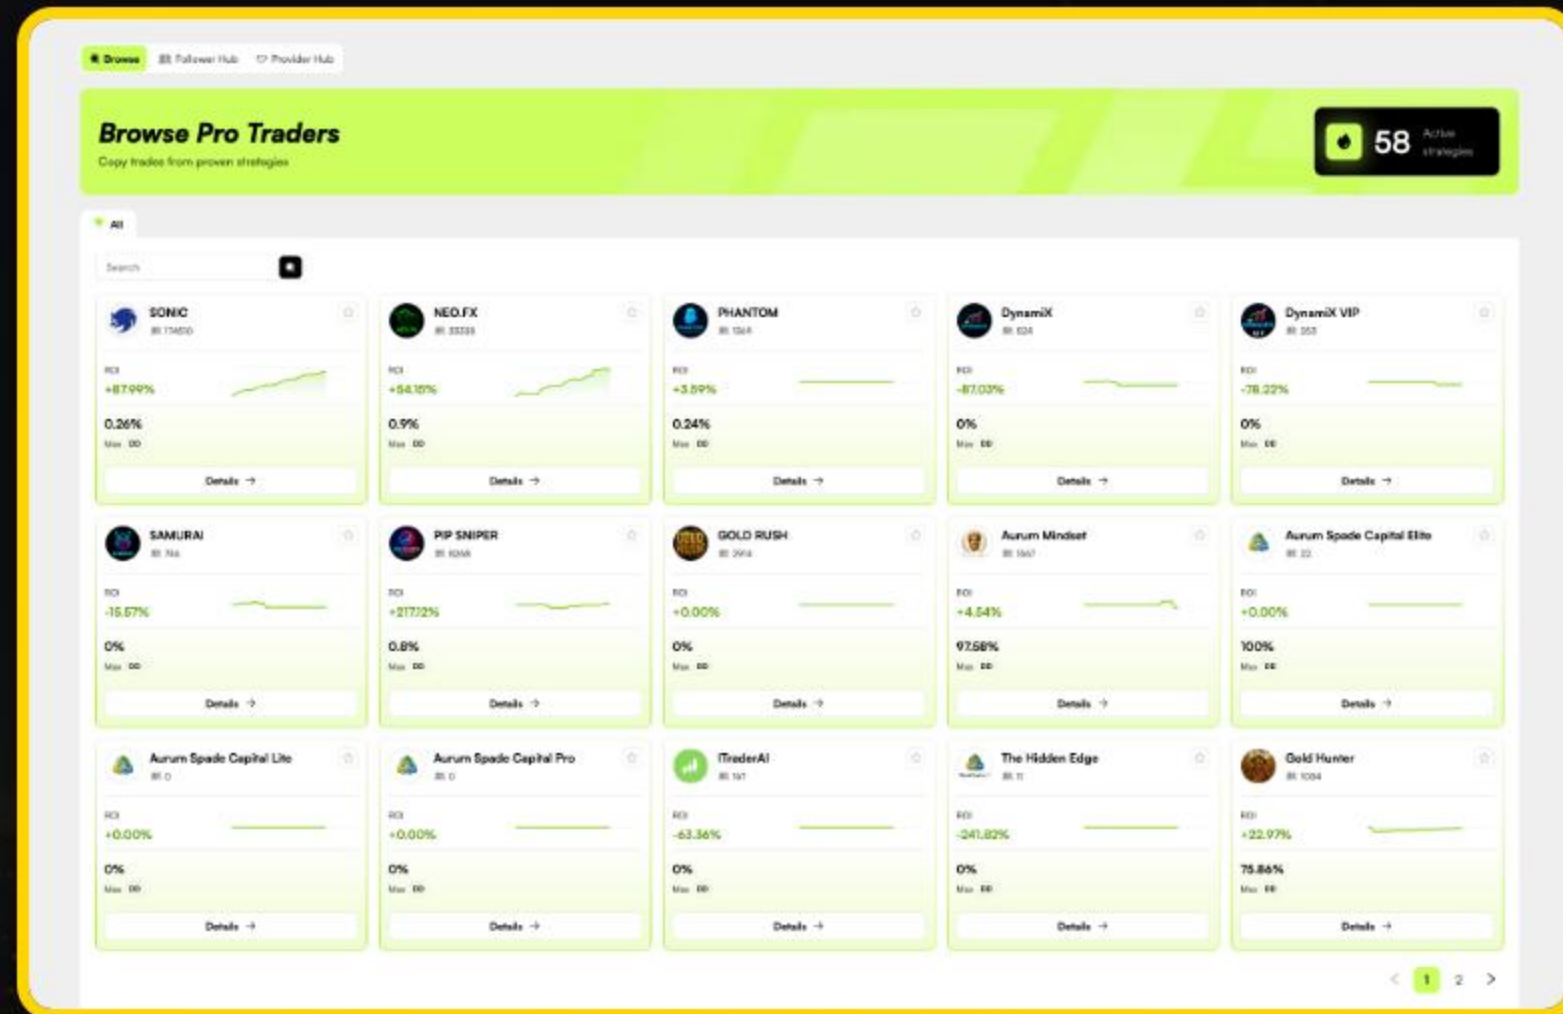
Browse Follower Hub Provider Hub

Browse Pro Traders
Copy trades from proven strategies

58 Active strategies

All

Search

SONIC
ID 174650
ROI
+87.99%
0.26%
Max DD
Details →

NEO.FX
ID 33335
ROI
+54.16%
0.9%
Max DD
Details →

PHANTOM
ID 1364
ROI
+3.59%
0.24%
Max DD
Details →

DynamiX
ID 624
ROI
-87.03%
0%
Max DD
Details →

DynamiX VIP
ID 353
ROI
-78.22%
0%
Max DD
Details →

SAMURAI
ID 744
ROI
-15.57%
0%
Max DD
Details →

PIP SNIPER
ID 10168
ROI
+217.12%
0.8%
Max DD
Details →

GOLD RUSH
ID 2914
ROI
+0.00%
0%
Max DD
Details →

Aurum Mindset
ID 1667
ROI
+4.54%
97.58%
Max DD
Details →

Aurum Spade Capital Elite
ID 22
ROI
+0.00%
100%
Max DD
Details →

Aurum Spade Capital Lite
ID 0
ROI
+0.00%
0%
Max DD
Details →

Aurum Spade Capital Pro
ID 0
ROI
+0.00%
0%
Max DD
Details →

ITraderAI
ID 167
ROI
-63.36%
0%
Max DD
Details →

The Hidden Edge
ID 11
ROI
-241.82%
0%
Max DD
Details →

Gold Hunter
ID 1084
ROI
+22.97%
75.86%
Max DD
Details →

1 2